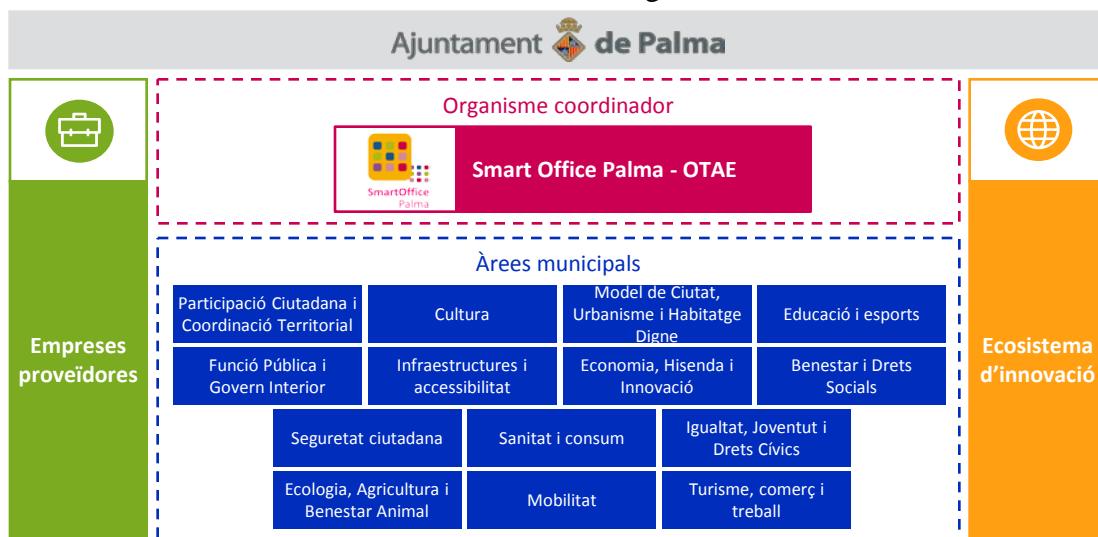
Ajuntament de Palma

Empreses proveïdores

Organisme coordinador

SmartOffice Palma

Smart Office Palma - OTAE

Àrees municipals

| | | | |
|---|---|---|---|
| Participació Ciutadana i Coordinació Territorial | Cultura | Model de Ciutat, Urbanisme i Habitatge Digne | Educació i esports |
| Funció Pública i Govern Interior | Infraestructures i accessibilitat | Economia, Hisenda i Innovació | Benestar i Drets Socials |

| | | |
|---|---|---|
| Seguretat ciutadana | Sanitat i consum | Igualtat, Joventut i Drets Cívics |
| Ecologia, Agricultura i Benestar Animal | Mobilitat | Turisme, comerç i treball |

Ecosistema d'innovació